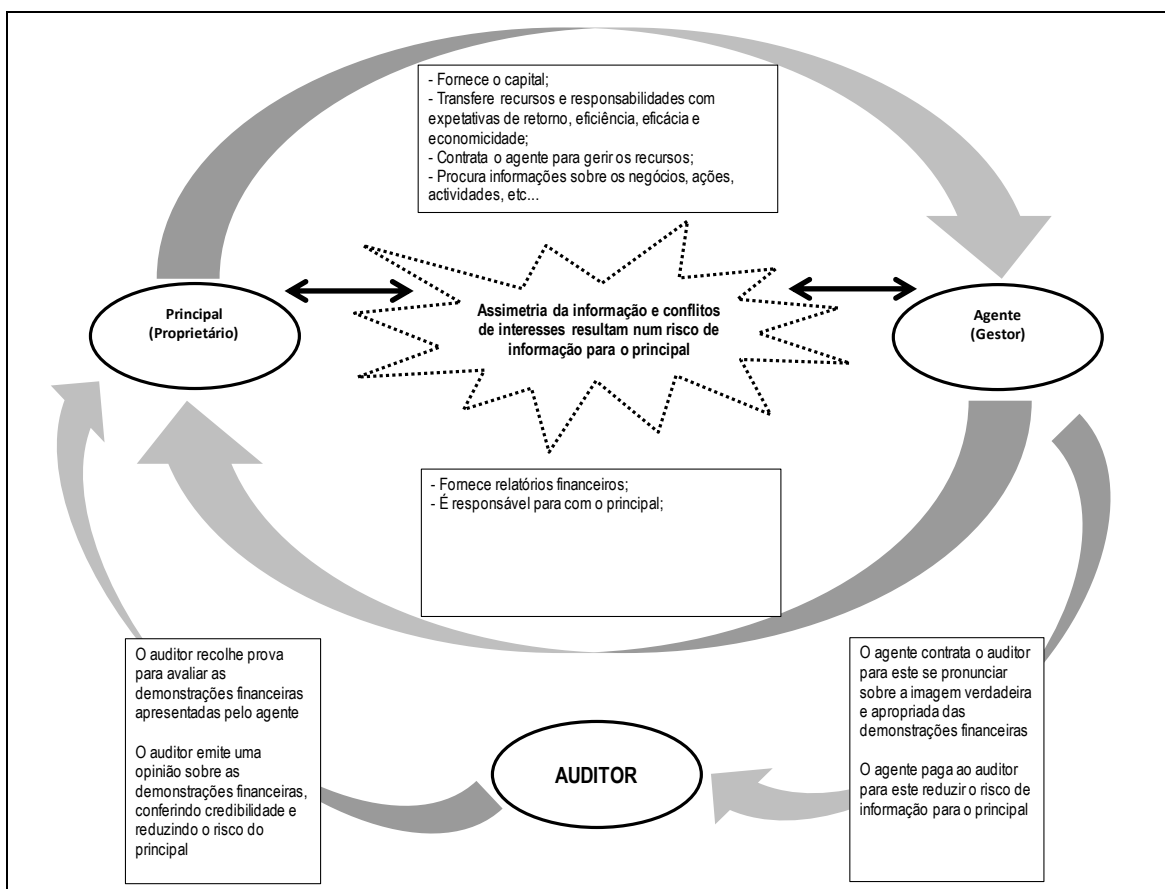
- Fornece o capital;
- Transfere recursos e responsabilidades com expetativas de retorno, eficiência, eficácia e economicidade;
- Contrata o agente para gerir os recursos;
- Procura informações sobre os negócios, ações, actividades, etc...

Principal
(Proprietário)

Assimetria da informação e conflitos de interesses resultam num risco de informação para o principal

Agente
(Gestor)

- Fornece relatórios financeiros;
- É responsável para com o principal;

O auditor recolhe prova para avaliar as demonstrações financeiras apresentadas pelo agente

O auditor emite uma opinião sobre as demonstrações financeiras, conferindo credibilidade e reduzindo o risco do principal

AUDITOR

O agente contrata o auditor para este se pronunciar sobre a imagem verdadeira e apropriada das demonstrações financeiras

O agente paga ao auditor para este reduzir o risco de informação para o principal